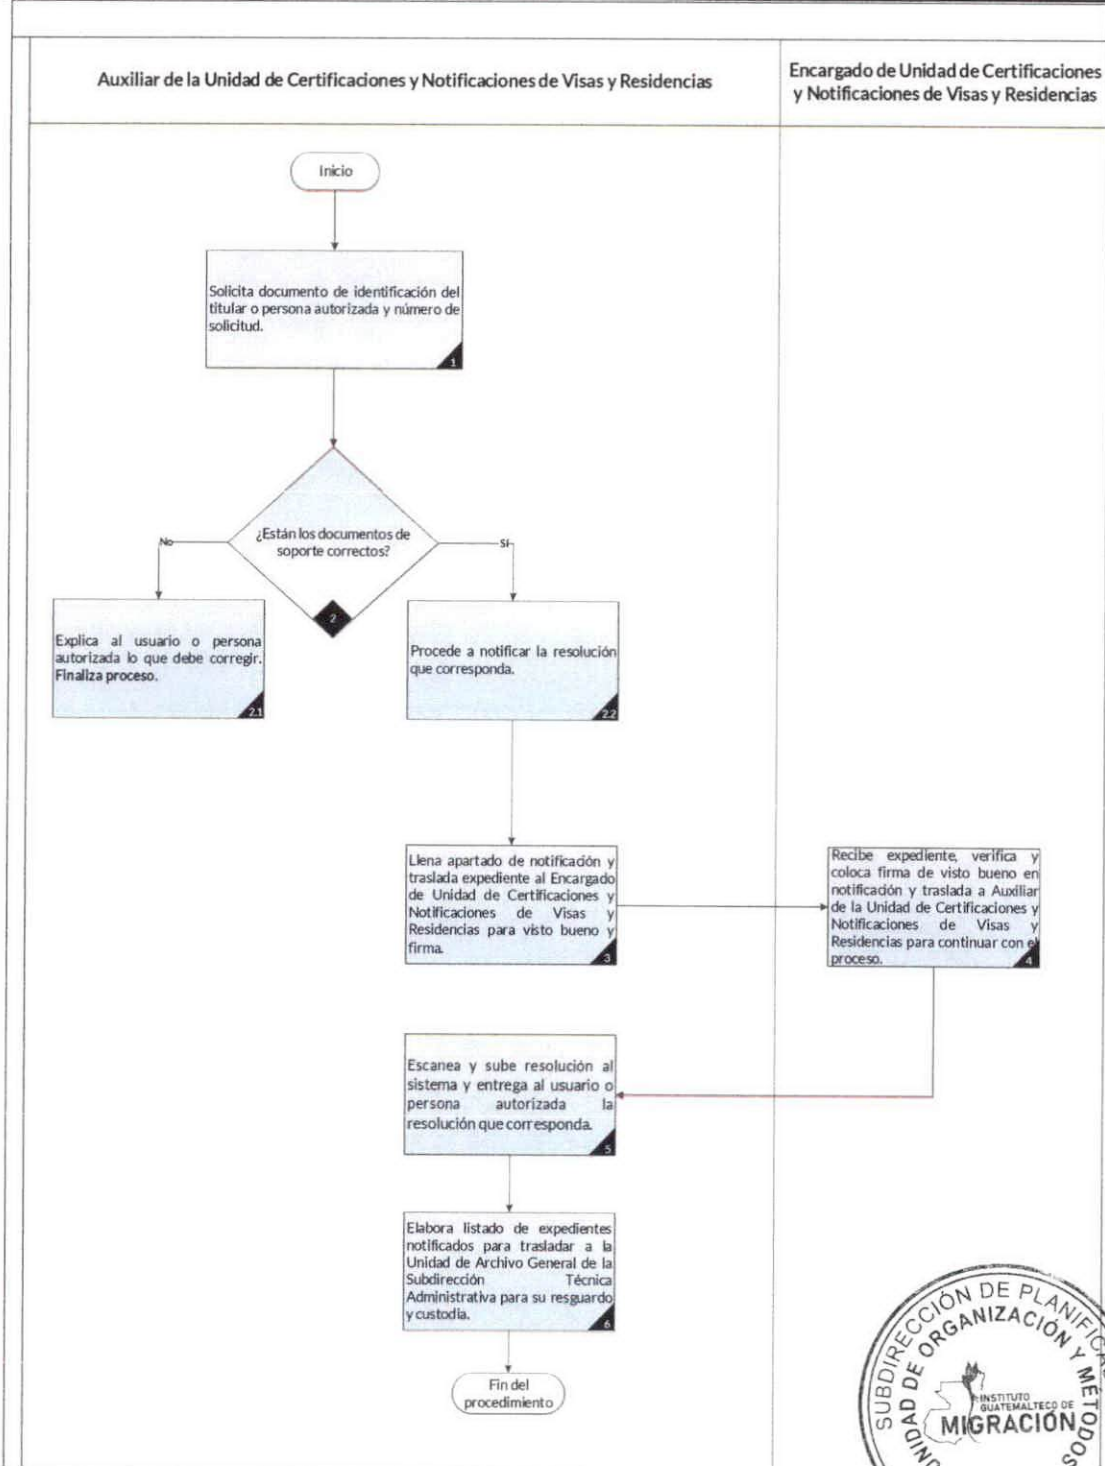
| Auxiliar de la Unidad de Certificaciones y Notificaciones de Visas y Residencias | Encargado de Unidad de Certificaciones y Notificaciones de Visas y Residencias |
|---|---|

Inicio

Solicita documento de identificación del titular o persona autorizada y número de solicitud.
1

¿Están los documentos de soporte correctos?
2

No

Sí

Explica al usuario o persona autorizada lo que debe corregir. Finaliza proceso.
2.1

Procede a notificar la resolución que corresponda.
2.2

Llena apartado de notificación y traslada expediente al Encargado de Unidad de Certificaciones y Notificaciones de Visas y Residencias para visto bueno y firma.
3

Recibe expediente, verifica y coloca firma de visto bueno en notificación y traslada a Auxiliar de la Unidad de Certificaciones y Notificaciones de Visas y Residencias para continuar con el proceso.
4

Escanea y sube resolución al sistema y entrega al usuario o persona autorizada la resolución que corresponda.
5

Elabora listado de expedientes notificados para trasladar a la Unidad de Archivo General de la Subdirección Técnica Administrativa para su resguardo y custodia.
6

Fin del procedimiento

SUBDIRECCIÓN DE PLANIFICACIÓN UNIDAD DE ORGANIZACIÓN Y MÉTODOS
INSTITUTO GUATEMALTECO DE MIGRACIÓN